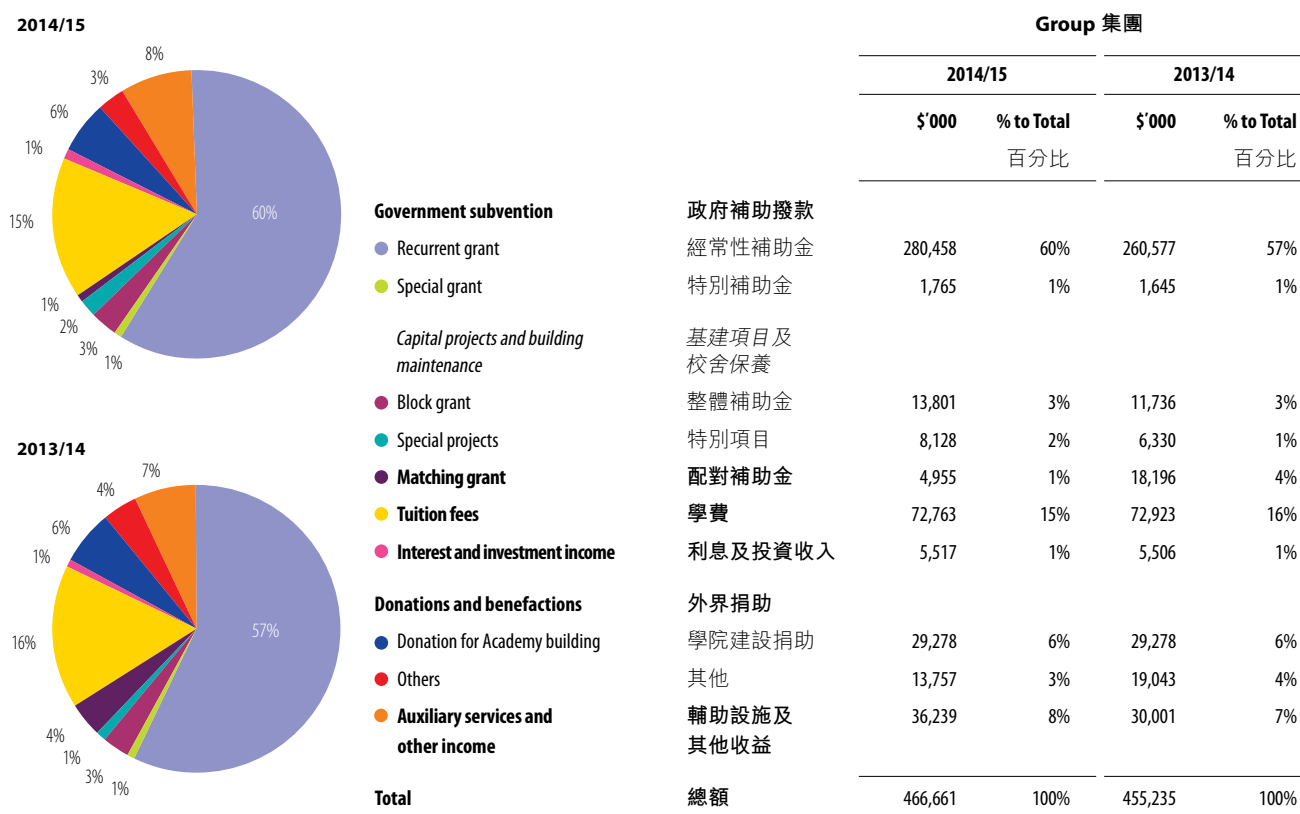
2014/15

8%
3%
6%
1%
15%
60%
1%
2%
3%
1%

2013/14

7%
4%
6%
1%
16%
57%
4%
1%
3%
1%

Group 集團

| | | 2014/15 $'000 | 2014/15 % to Total 百分比 | 2013/14 $'000 | 2013/14 % to Total 百分比 |
|---|---|---|---|---|---|
| Government subvention | 政府補助撥款 | | | | |
| Recurrent grant | 經常性補助金 | 280,458 | 60% | 260,577 | 57% |
| Special grant | 特別補助金 | 1,765 | 1% | 1,645 | 1% |
| Capital projects and building maintenance | 基建項目及校舍保養 | | | | |
| Block grant | 整體補助金 | 13,801 | 3% | 11,736 | 3% |
| Special projects | 特別項目 | 8,128 | 2% | 6,330 | 1% |
| Matching grant | 配對補助金 | 4,955 | 1% | 18,196 | 4% |
| Tuition fees | 學費 | 72,763 | 15% | 72,923 | 16% |
| Interest and investment income | 利息及投資收入 | 5,517 | 1% | 5,506 | 1% |
| Donations and benefactions | 外界捐助 | | | | |
| Donation for Academy building | 學院建設捐助 | 29,278 | 6% | 29,278 | 6% |
| Others | 其他 | 13,757 | 3% | 19,043 | 4% |
| Auxiliary services and other income | 輔助設施及其他收益 | 36,239 | 8% | 30,001 | 7% |
| Total | 總額 | 466,661 | 100% | 455,235 | 100% |